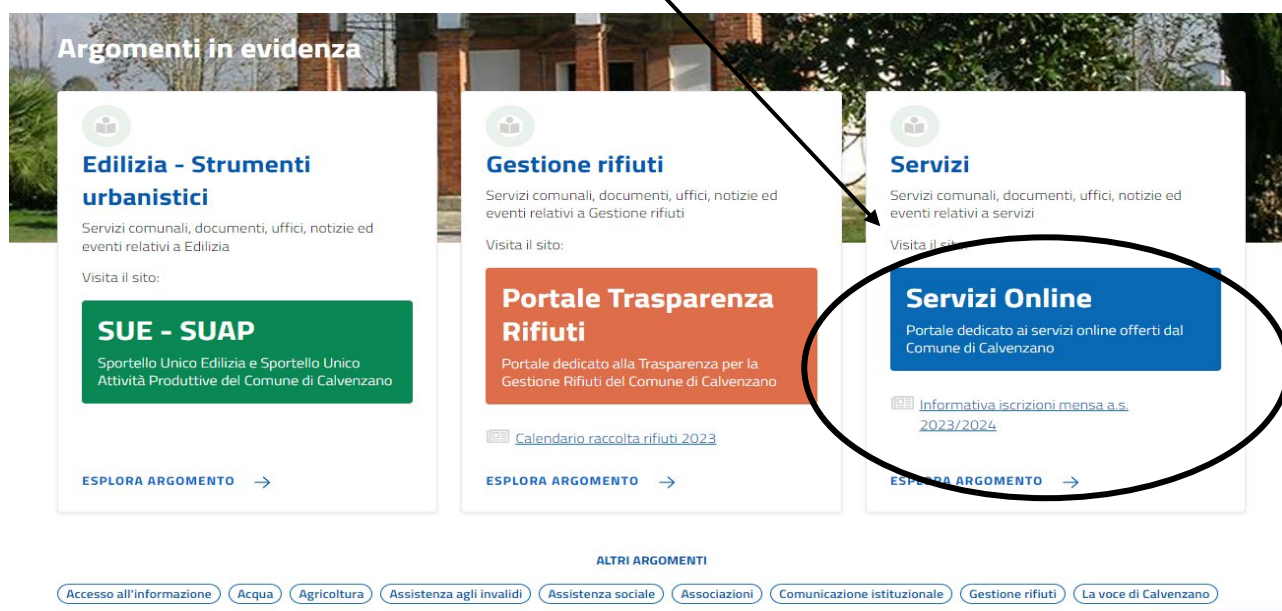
Argomenti in evidenza

Edilizia - Strumenti urbanistici

Servizi comunali, documenti, uffici, notizie ed eventi relativi a Edilizia

Visita il sito:

SUE - SUAP

Sportello Unico Edilizia e Sportello Unico Attività Produttive del Comune di Calvenzano

ESPLORA ARGOMENTO →

Gestione rifiuti

Servizi comunali, documenti, uffici, notizie ed eventi relativi a Gestione rifiuti

Visita il sito:

Portale Trasparenza Rifiuti

Portale dedicato alla Trasparenza per la Gestione Rifiuti del Comune di Calvenzano

Calendario raccolta rifiuti 2023

ESPLORA ARGOMENTO →

Servizi

Servizi comunali, documenti, uffici, notizie ed eventi relativi a servizi

Visita il sito:

Servizi Online

Portale dedicato ai servizi online offerti dal Comune di Calvenzano

Informativa iscrizioni mensa a.s. 2023/2024

ESPLORA ARGOMENTO →

ALTRI ARGOMENTI

Accesso all'informazione Acqua Agricoltura Assistenza agli invalidi Assistenza sociale Associazioni Comunicazione istituzionale Gestione rifiuti La voce di Calvenzano